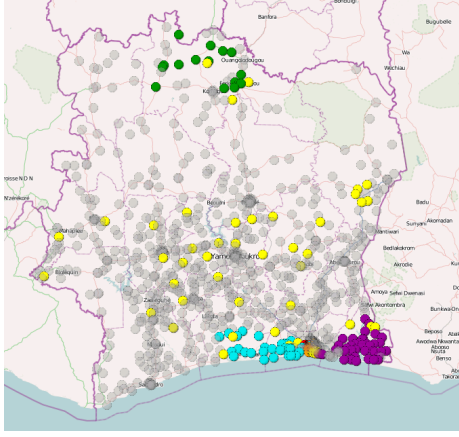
Banfora
Bobo
Bugubelle
Wa
Ouangolodougou
Wechiau
Korhogo
Badu
Sunyani
Akomadan
Mahapleu
Bouaké
Yamoussoukro
Kintampo
Bediakokrom
Akrodie
Zagoua
Amoya
Sefwi Dwenasi
Abengourou
Akonkrom
Beposo
Awodwa Nkwanta
Aboaso
Ntosta
Berso
Takoradi